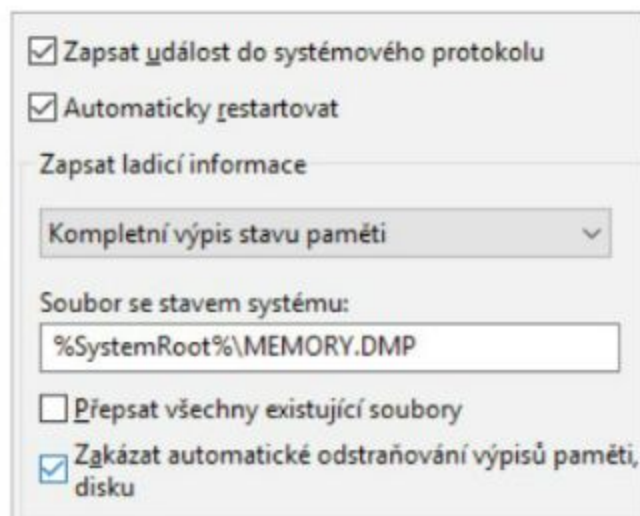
☑ Zapsat událost do systémového protokolu

☑ Automaticky restartovat

Zapsat ladicí informace

Kompletní výpis stavu paměti

Soubor se stavem systému:

%SystemRoot%\MEMORY.DMP

☐ Přepsat všechny existující soubory

☑ Zakázat automatické odstraňování výpisů paměti, disku